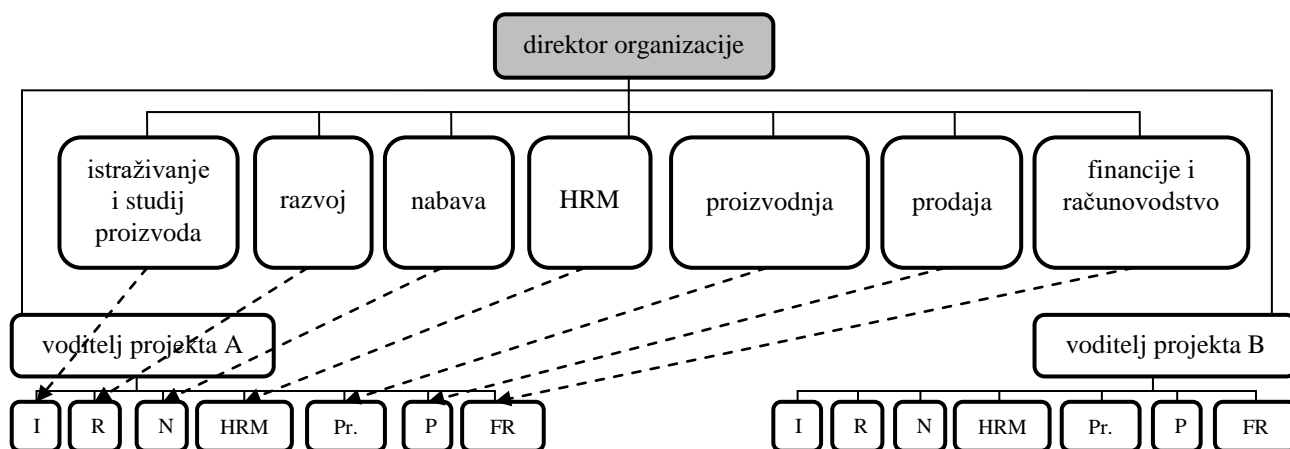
direktor organizacije

istraživanje i studij proizvoda

razvoj

nabava

HRM

proizvodnja

prodaja

financije i računovodstvo

voditelj projekta A

voditelj projekta B

I
R
N
HRM
Pr.
P
FR

I
R
N
HRM
Pr.
P
FR